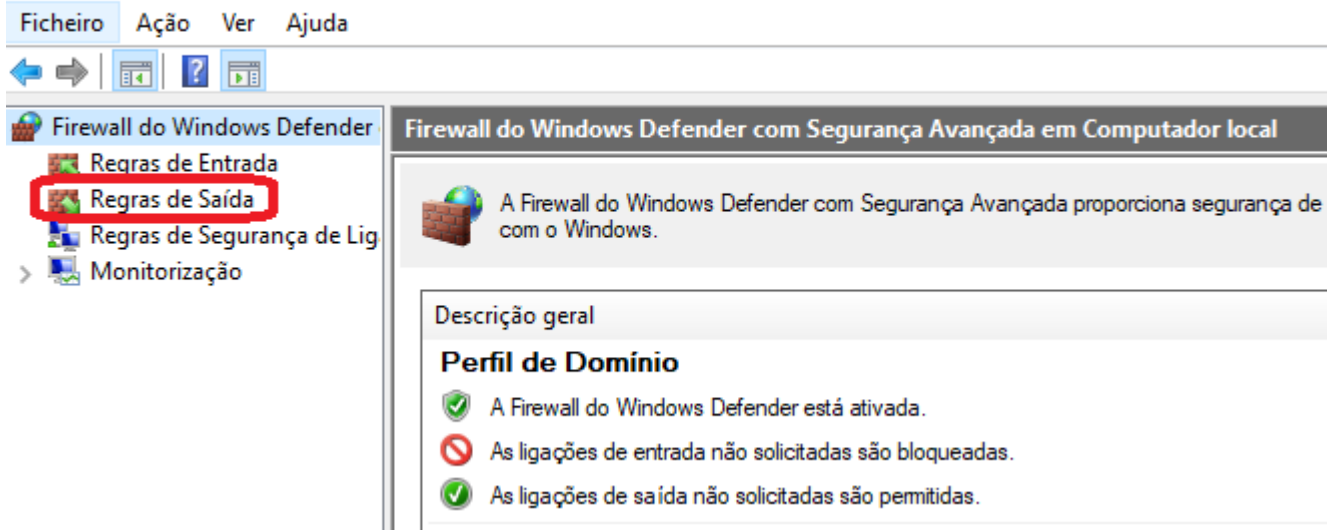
Ficheiro Ação Ver Ajuda

Firewall do Windows Defender
Regras de Entrada
Regras de Saída
Regras de Segurança de Lig
Monitorização

Firewall do Windows Defender com Segurança Avançada em Computador local

A Firewall do Windows Defender com Segurança Avançada proporciona segurança de com o Windows.

Descrição geral

Perfil de Domínio

A Firewall do Windows Defender está ativada.

As ligações de entrada não solicitadas são bloqueadas.

As ligações de saída não solicitadas são permitidas.